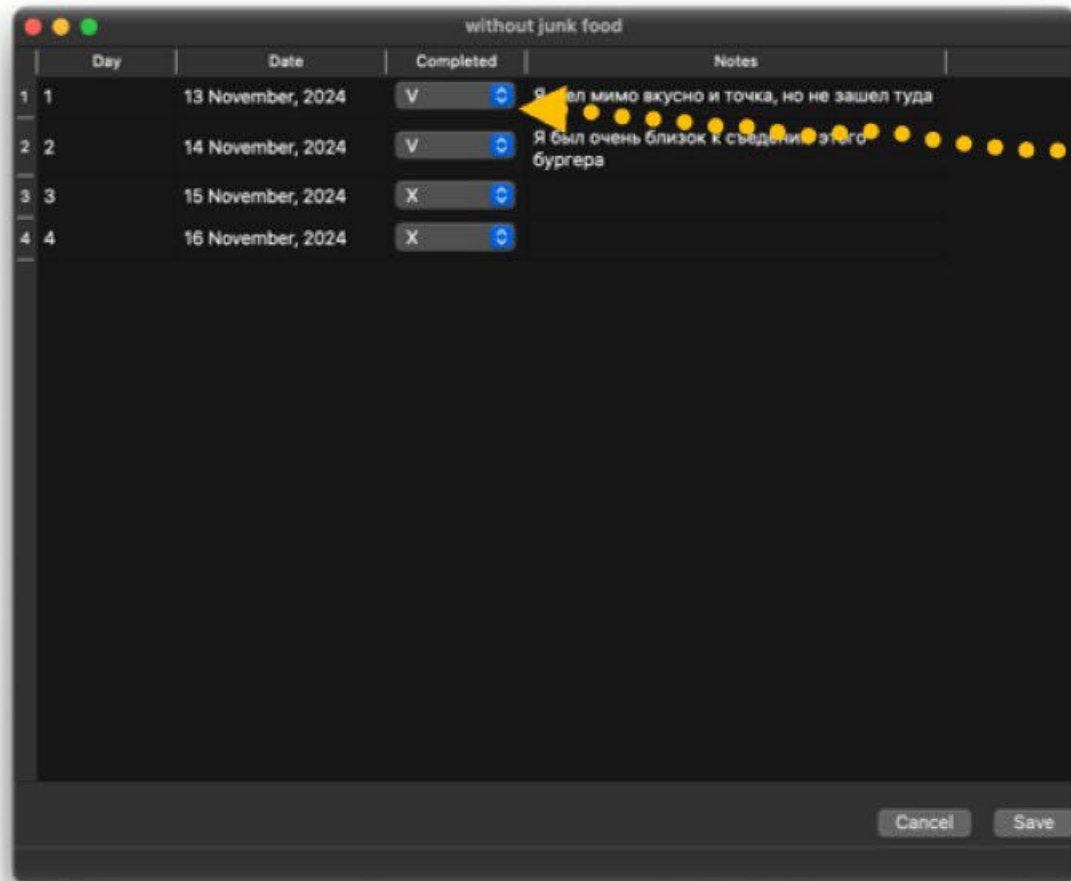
without junk food

| | Day | Date | Completed | Notes |
|---|---|---|---|---|
| 1 | 1 | 13 November, 2024 | V | Я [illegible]ел мимо вкусно и точка, но не зашел туда |
| 2 | 2 | 14 November, 2024 | V | Я был очень близок к съедени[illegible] этого бургера |
| 3 | 3 | 15 November, 2024 | X | |
| 4 | 4 | 16 November, 2024 | X | |

Cancel Save